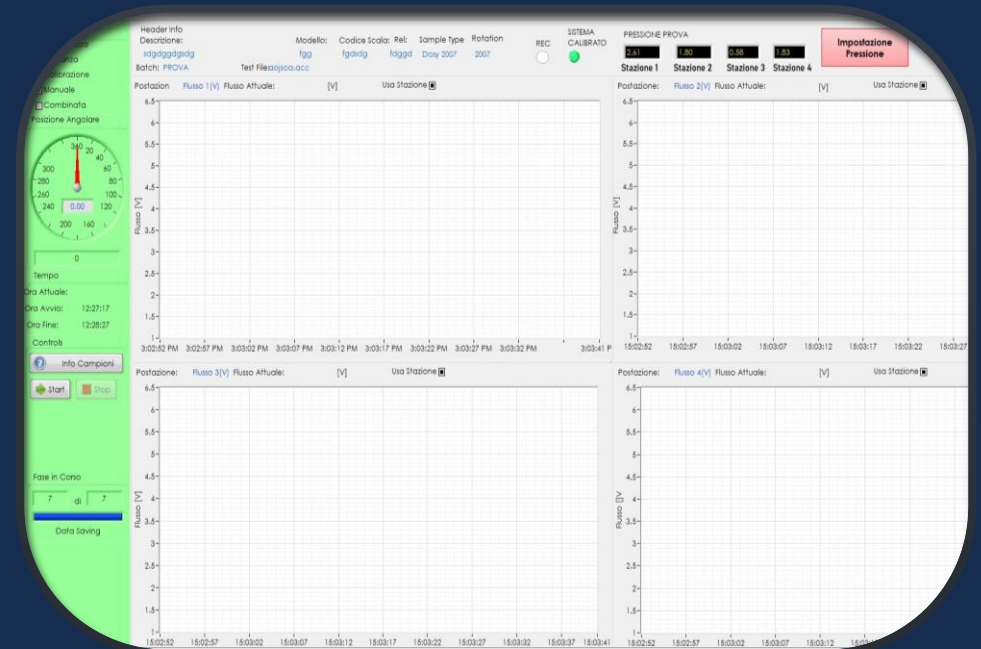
Header Info
Descrizione:
sdgdgdgdsdg
Batch: PROVA

Modello: fgg
Codice Scala: fgdsdg
Rel: fdggd
Sample Type: Dosy 2007
Rotation: 2007
Test File: sojsoa.acc

REC
SISTEMA CALIBRATO

PRESSIONE PROVA
2.61 | 1.80 | 0.58 | 1.83
Stazione 1 Stazione 2 Stazione 3 Stazione 4

Impostazione Pressione

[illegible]
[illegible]
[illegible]ibrazione
Manuale
Combinata
Posizione Angolare
340 20 40 60 80 100 120 160 200 240 260 280 300
0.00
0
Tempo
Ora Attuale:
Ora Avvio: 12:27:17
Ora Fine: 12:28:27
Controls
Info Campioni
Start
Stop
Fase in Corso
7 di 7
Data Saving

Postazion Flusso 1(V) Flusso Attuale: [V] Usa Stazione
6.5 6 5.5 5 4.5 4 3.5 3 2.5 2 1.5 1
Flusso [V]
3:02:52 PM 3:02:57 PM 3:03:02 PM 3:03:07 PM 3:03:12 PM 3:03:17 PM 3:03:22 PM 3:03:27 PM 3:03:32 PM 3:03:41 P

Postazione: Flusso 2(V) Flusso Attuale: [V] Usa Stazione
6.5 6 5.5 5 4.5 4 3.5 3 2.5 2 1.5 1
Flusso [V]
15:02:52 15:02:57 15:03:02 15:03:07 15:03:12 15:03:17 15:03:22 15:03:27

Postazione: Flusso 3(V) Flusso Attuale: [V] Usa Stazione
6.5 6 5.5 5 4.5 4 3.5 3 2.5 2 1.5 1
Flusso [V]
15:02:52 15:02:57 15:03:02 15:03:07 15:03:12 15:03:17 15:03:22 15:03:27 15:03:32 15:03:37 15:03:41

Postazione: Flusso 4(V) Flusso Attuale: [V] Usa Stazione
6.5 6 5.5 5 4.5 4 3.5 3 2.5 2 1.5 1
Flusso [V]
15:02:52 15:02:57 15:03:02 15:03:07 15:03:12 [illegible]